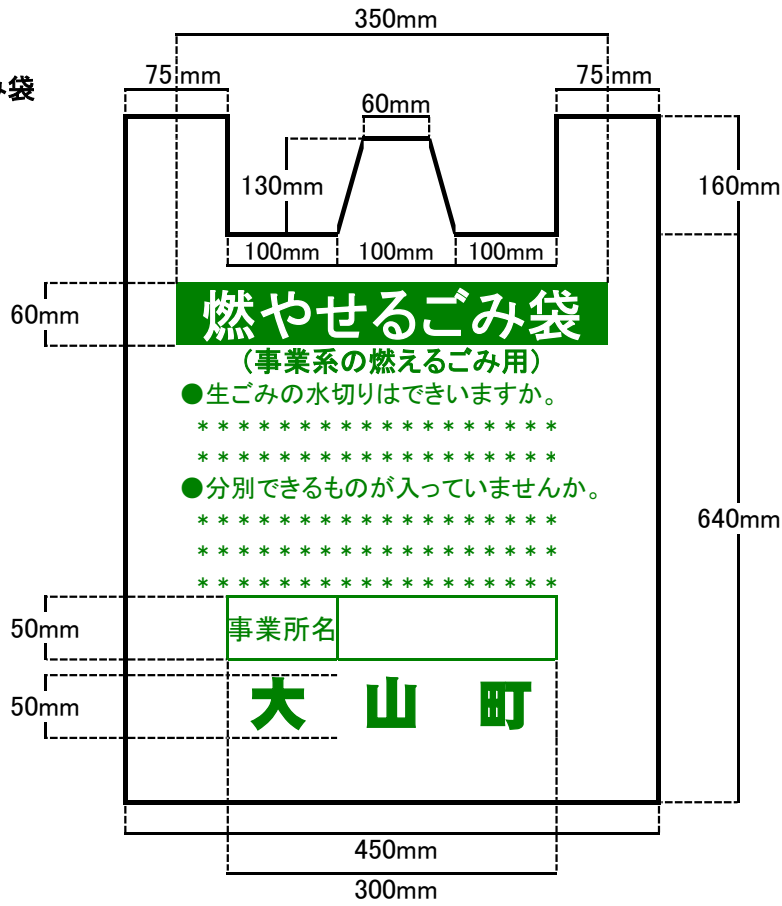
350mm

み袋

75mm

75mm

60mm

130mm

160mm

100mm 100mm 100mm

60mm

燃やせるごみ袋

（事業系の燃えるごみ用）

●生ごみの水切りはできいますか。

＊＊＊＊＊＊＊＊＊＊＊＊＊＊＊＊＊＊

＊＊＊＊＊＊＊＊＊＊＊＊＊＊＊＊＊＊

●分別できるものが入っていませんか。

＊＊＊＊＊＊＊＊＊＊＊＊＊＊＊＊＊＊

＊＊＊＊＊＊＊＊＊＊＊＊＊＊＊＊＊＊

＊＊＊＊＊＊＊＊＊＊＊＊＊＊＊＊＊＊

640mm

50mm

| 事業所名 | |
|---|---|

50mm

大　山　町

450mm

300mm